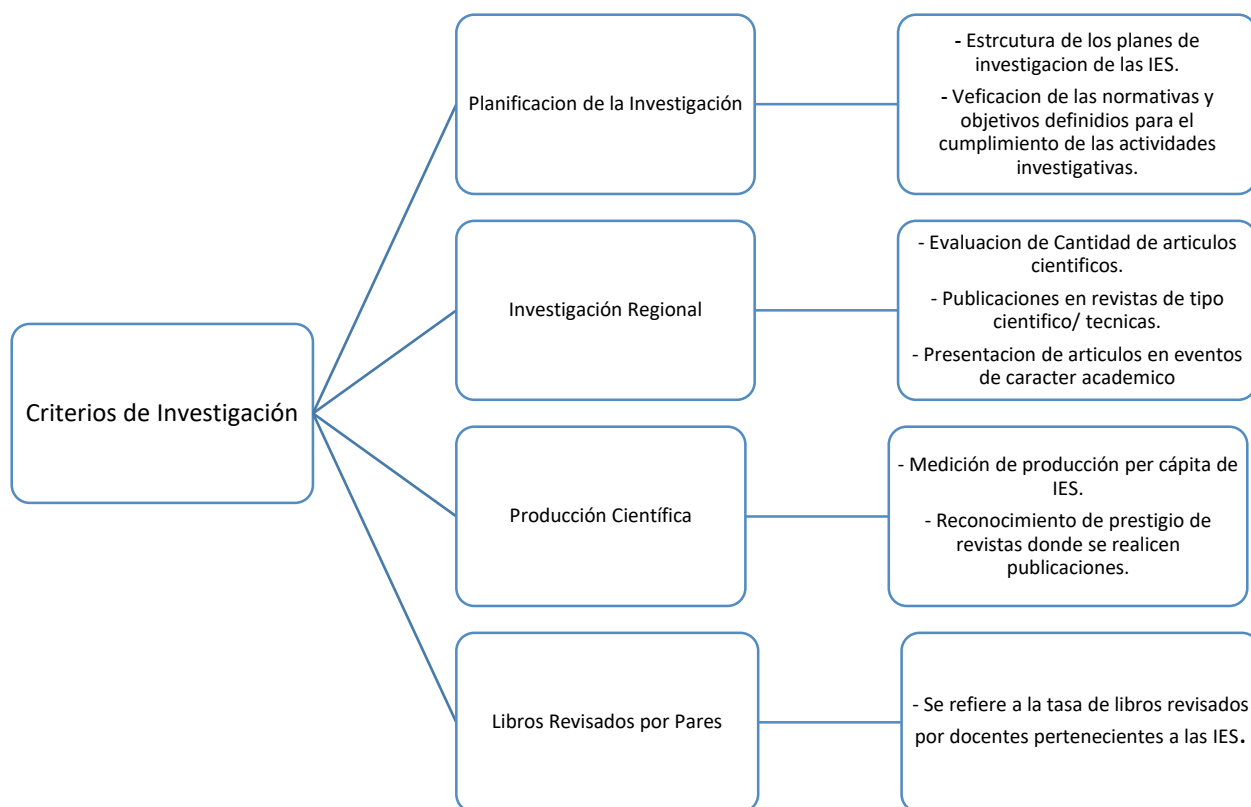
Criterios de Investigación

Planificacion de la Investigación

- Estrcutura de los planes de investigacion de las IES.

- Veficacion de las normativas y objetivos definidios para el cumplimiento de las actividades investigativas.

Investigación Regional

- Evaluacion de Cantidad de articulos cientificos.

- Publicaciones en revistas de tipo cientifico/ tecnicas.

- Presentacion de articulos en eventos de caracter academico

Producción Científica

- Medición de producción per cápita de IES.

- Reconocimiento de prestigio de revistas donde se realicen publicaciones.

Libros Revisados por Pares

- Se refiere a la tasa de libros revisados por docentes pertenecientes a las IES.